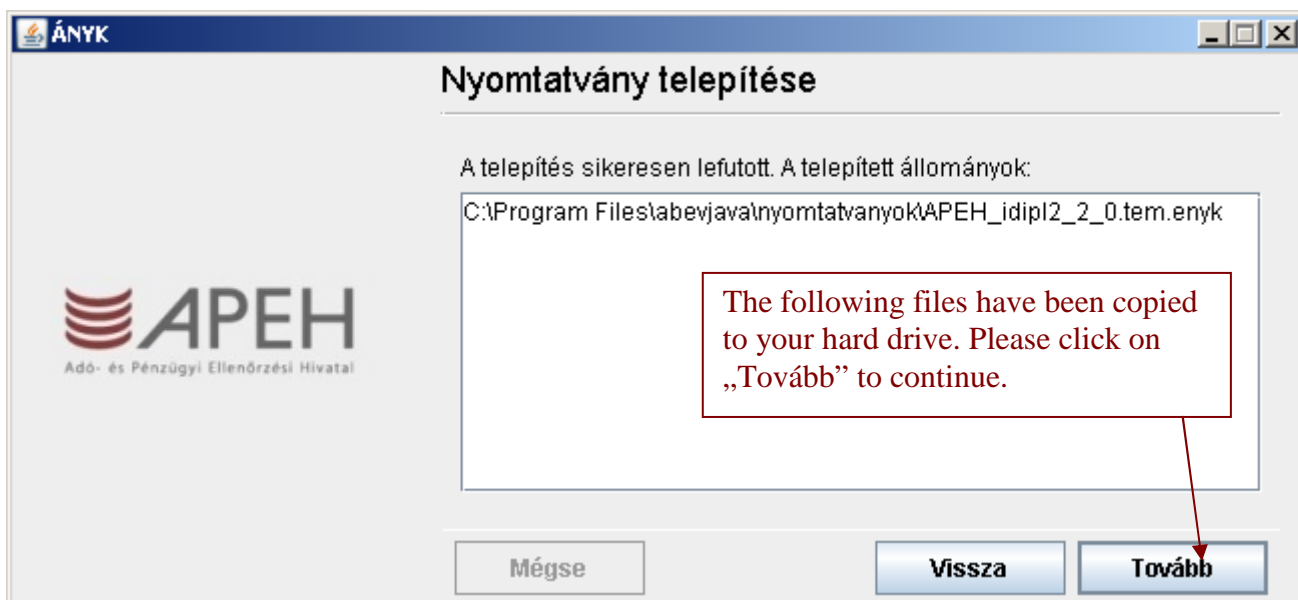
ÁNYK

Nyomtatvány telepítése

APEH
Adó- és Pénzügyi Ellenőrzési Hivatal

A telepítés sikeresen lefutott. A telepített állományok:

C:\Program Files\abevjava\nyomtatvanyok\APEH_idipl2_2_0.tem.enyk

The following files have been copied to your hard drive. Please click on „Tovább" to continue.

Mégse

Vissza

Tovább